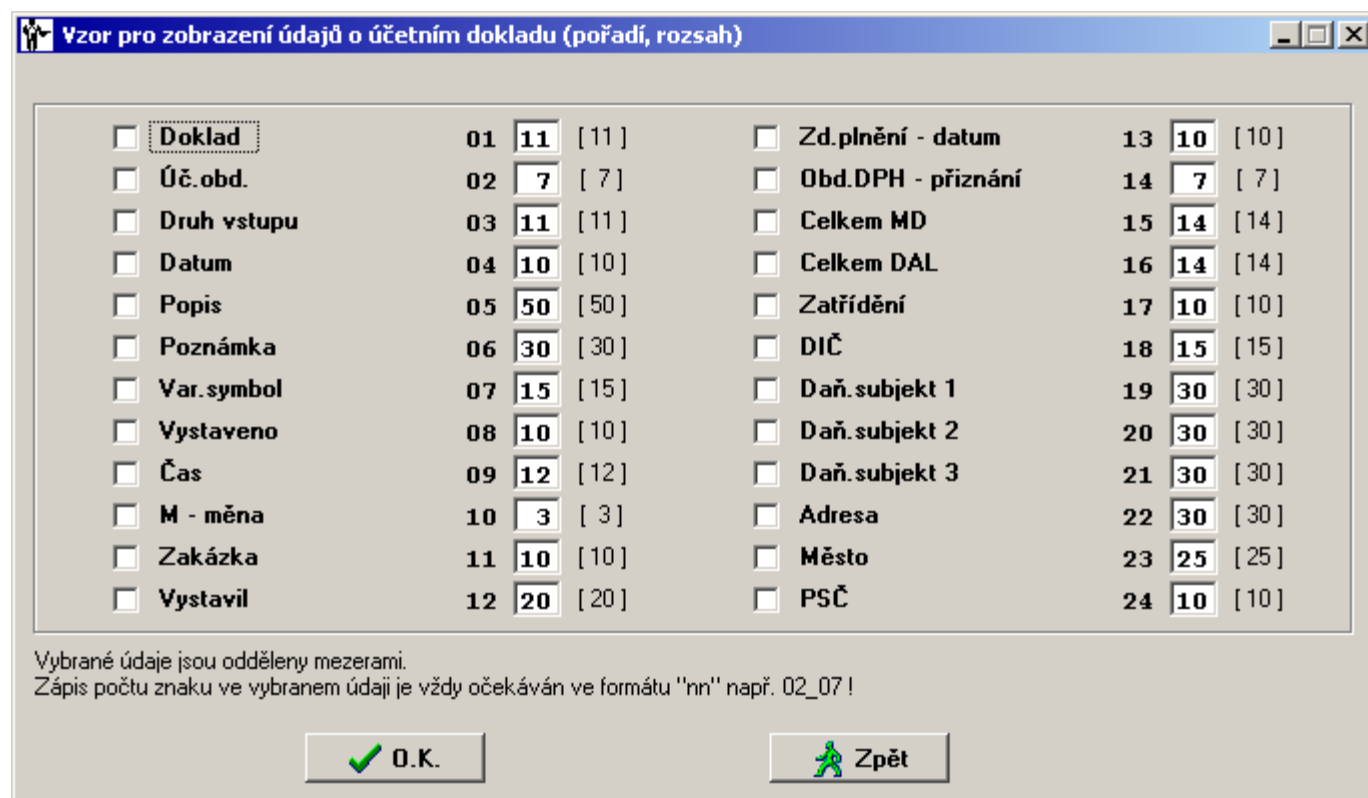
Vzor pro zobrazení údajů o účetním dokladu (pořadí, rozsah)

| | | | | | | | |
|---|---|---|---|---|---|---|---|
| Doklad | 01 | 11 | [11] | Zd.plnění - datum | 13 | 10 | [10] |
| Úč.obd. | 02 | 7 | [7] | Obd.DPH - přiznání | 14 | 7 | [7] |
| Druh vstupu | 03 | 11 | [11] | Celkem MD | 15 | 14 | [14] |
| Datum | 04 | 10 | [10] | Celkem DAL | 16 | 14 | [14] |
| Popis | 05 | 50 | [50] | Zatřídění | 17 | 10 | [10] |
| Poznámka | 06 | 30 | [30] | DIČ | 18 | 15 | [15] |
| Var.symbol | 07 | 15 | [15] | Daň.subjekt 1 | 19 | 30 | [30] |
| Vystaveno | 08 | 10 | [10] | Daň.subjekt 2 | 20 | 30 | [30] |
| Čas | 09 | 12 | [12] | Daň.subjekt 3 | 21 | 30 | [30] |
| M - měna | 10 | 3 | [3] | Adresa | 22 | 30 | [30] |
| Zakázka | 11 | 10 | [10] | Město | 23 | 25 | [25] |
| Vystavil | 12 | 20 | [20] | PSČ | 24 | 10 | [10] |

Vybrané údaje jsou odděleny mezerami.
Zápis počtu znaku ve vybranem údaji je vždy očekáván ve formátu "nn" např. 02_07 !

O.K.
Zpět